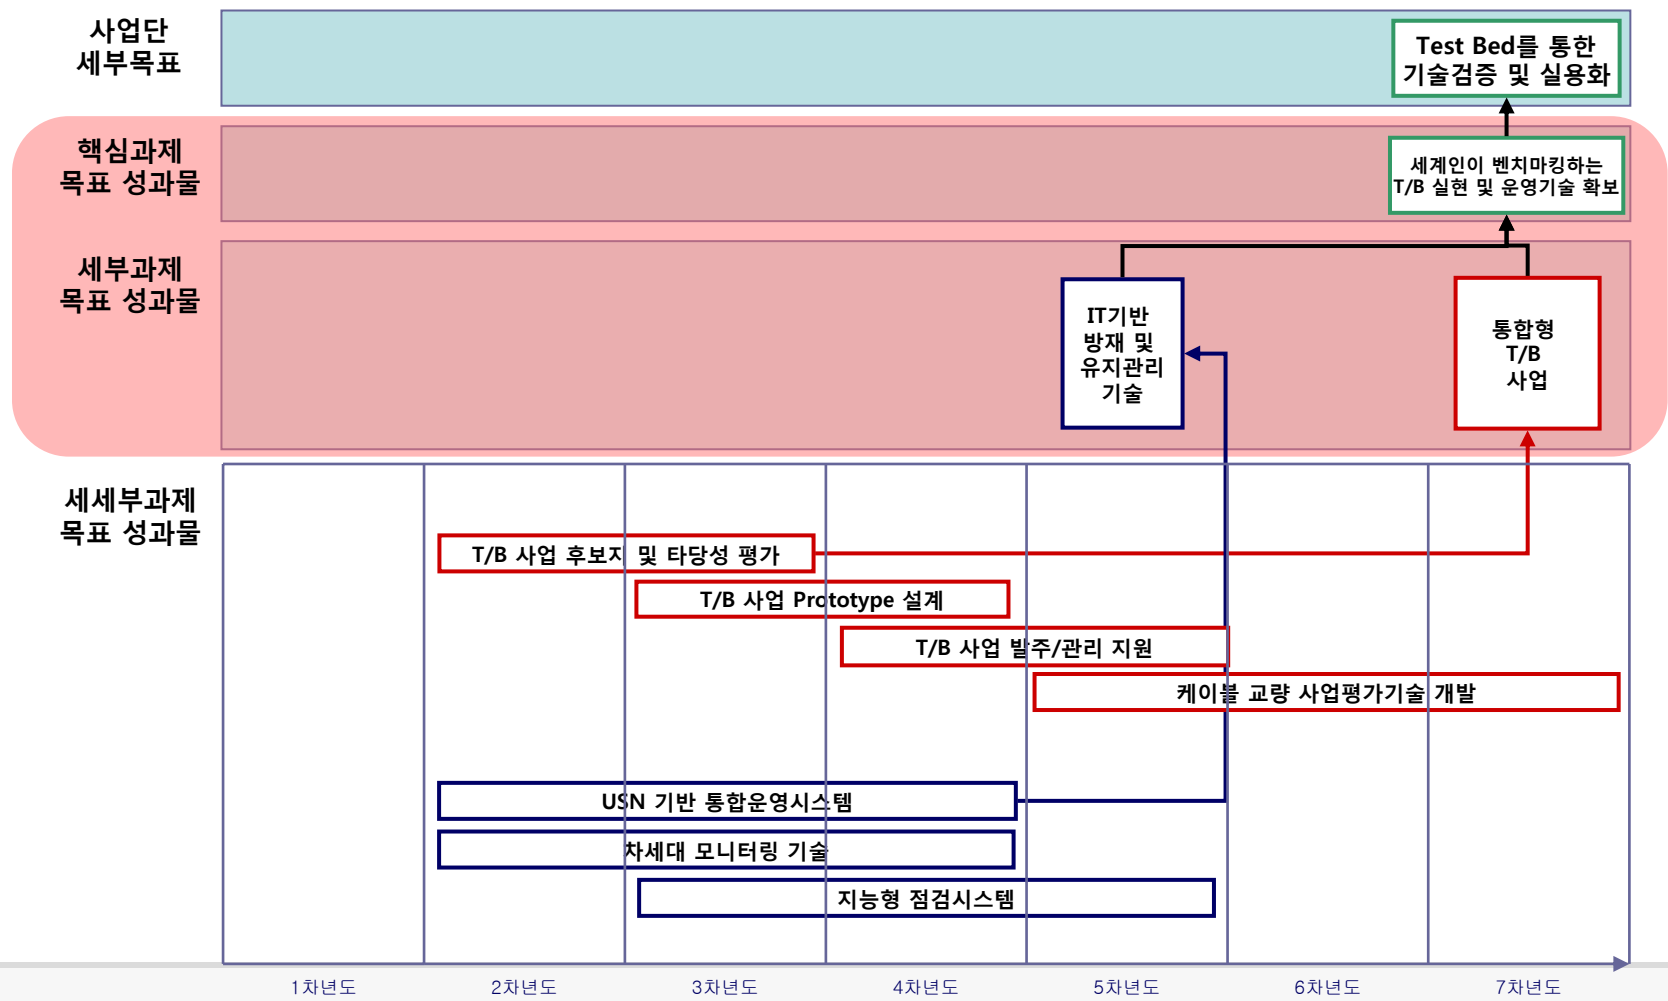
사업단
세부목표

Test Bed를 통한
기술검증 및 실용화

핵심과제
목표 성과물

세계인이 벤치마킹하는
T/B 실현 및 운영기술 확보

세부과제
목표 성과물

IT기반
방재 및
유지관리
기술

통합형
T/B
사업

세세부과제
목표 성과물

T/B 사업 후보지 및 타당성 평가

T/B 사업 Prototype 설계

T/B 사업 발주/관리 지원

케이블 교량 사업평가기술 개발

USN 기반 통합운영시스템

차세대 모니터링 기술

지능형 점검시스템

1차년도
2차년도
3차년도
4차년도
5차년도
6차년도
7차년도